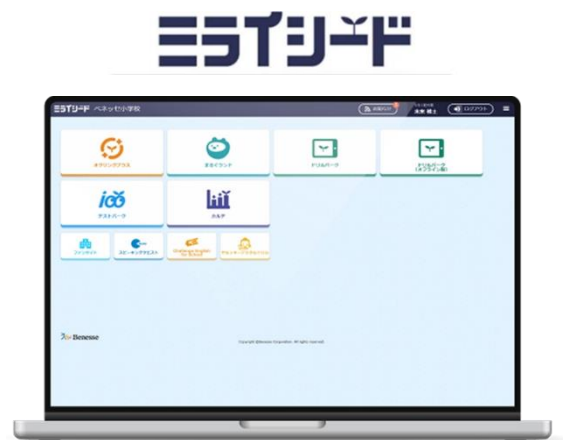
ミライシード

ミライシード ベネッセ小学校

お知らせ

浅野 健士

ログアウト

オクリンクプラス

ムーブノート

ドリルパーク

ドリルパーク
(オフライン版)

テストパーク

カルテ

ファインダー

スピーキングテスト

Challenge English

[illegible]

Benesse

Copyright ©Benesse Corporation. All rights reserved.